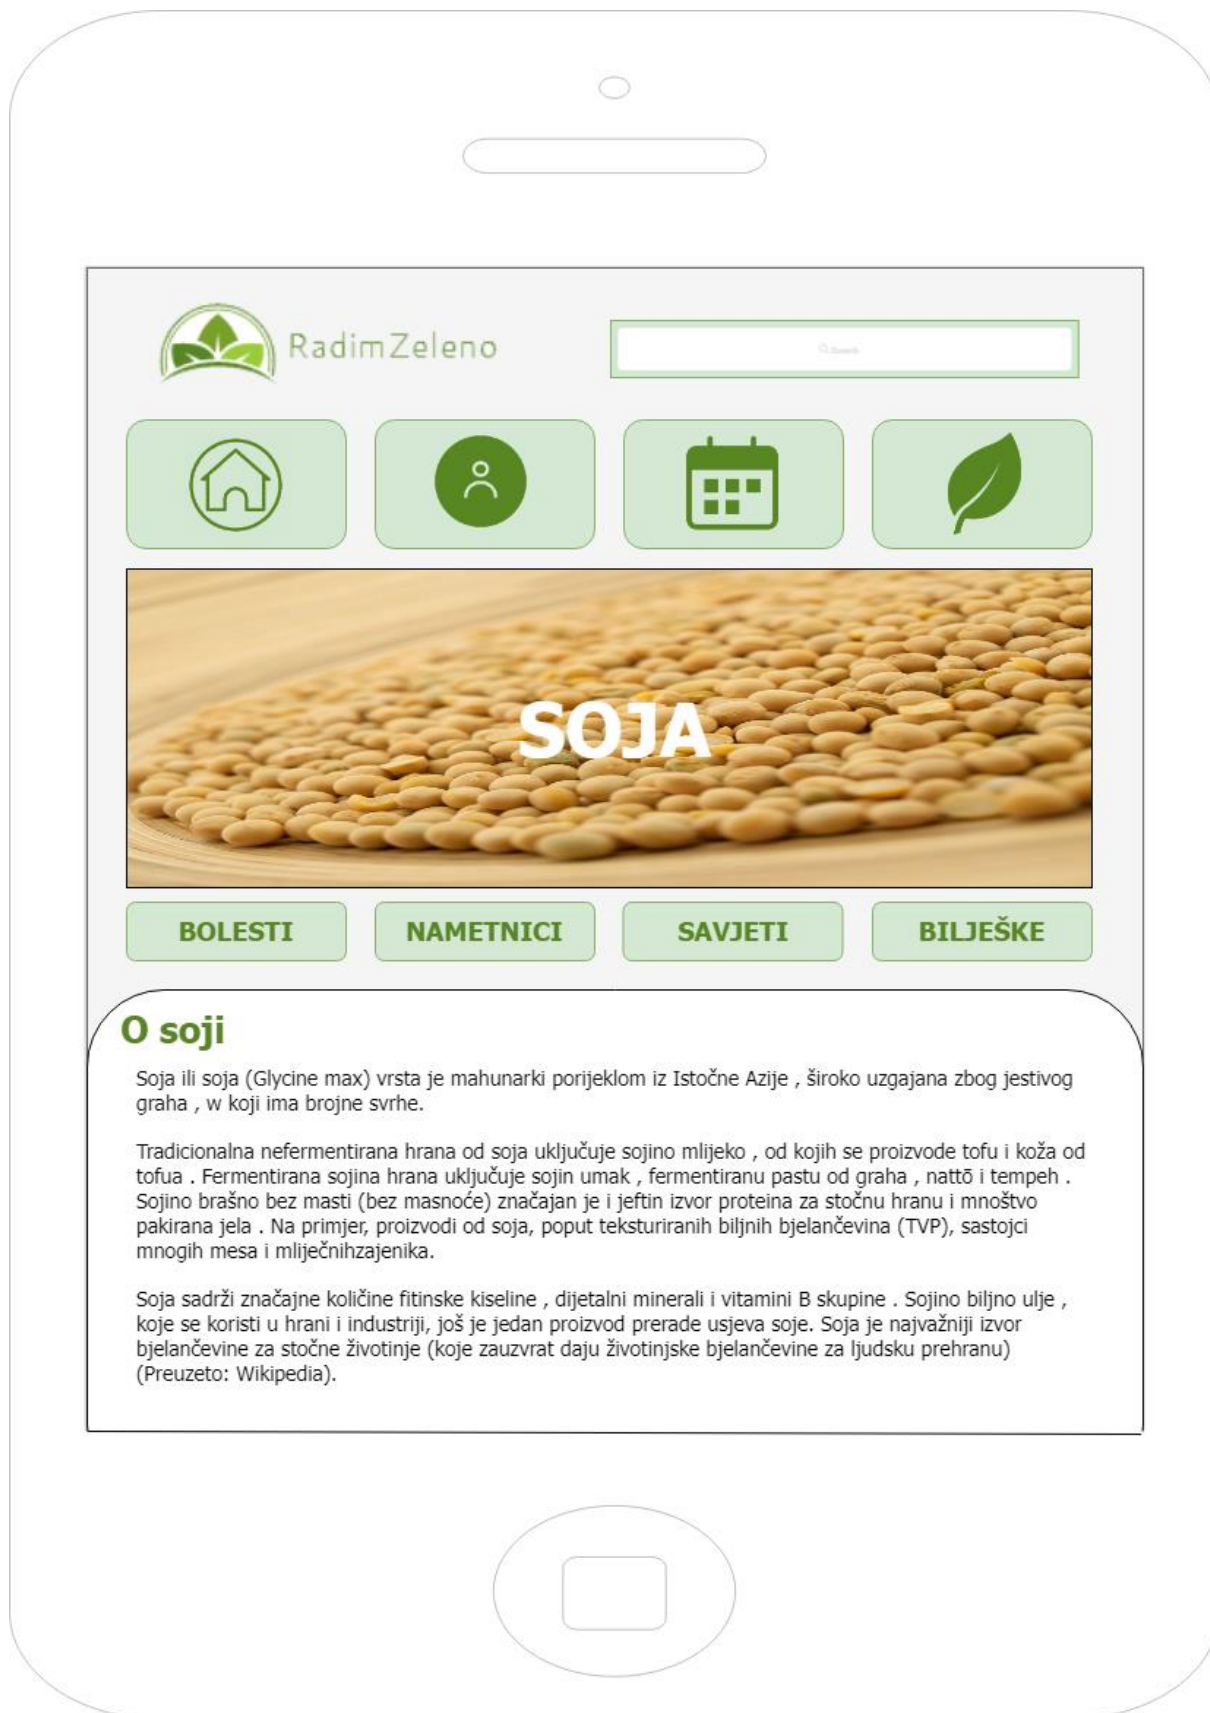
RadimZeleno

Search

SOJA

BOLESTI

NAMETNICI

SAVJETI

BILJEŠKE

O soji

Soja ili soja (Glycine max) vrsta je mahunarki porijeklom iz Istočne Azije , široko uzgajana zbog jestivog graha , w koji ima brojne svrhe.

Tradicionalna nefermentirana hrana od soja uključuje sojino mlijeko , od kojih se proizvode tofu i koža od tofua . Fermentirana sojina hrana uključuje sojin umak , fermentiranu pastu od graha , nattō i tempeh . Sojino brašno bez masti (bez masnoće) značajan je i jeftin izvor proteina za stočnu hranu i mnoštvo pakirana jela . Na primjer, proizvodi od soja, poput teksturiranih biljnih bjelančevina (TVP), sastojci mnogih mesa i mliječnihzajenika.

Soja sadrži značajne količine fitinske kiseline , dijetalni minerali i vitamini B skupine . Sojino biljno ulje , koje se koristi u hrani i industriji, još je jedan proizvod prerade usjeva soje. Soja je najvažniji izvor bjelančevine za stočne životinje (koje zauzvrat daju životinjske bjelančevine za ljudsku prehranu) (Preuzeto: Wikipedia).